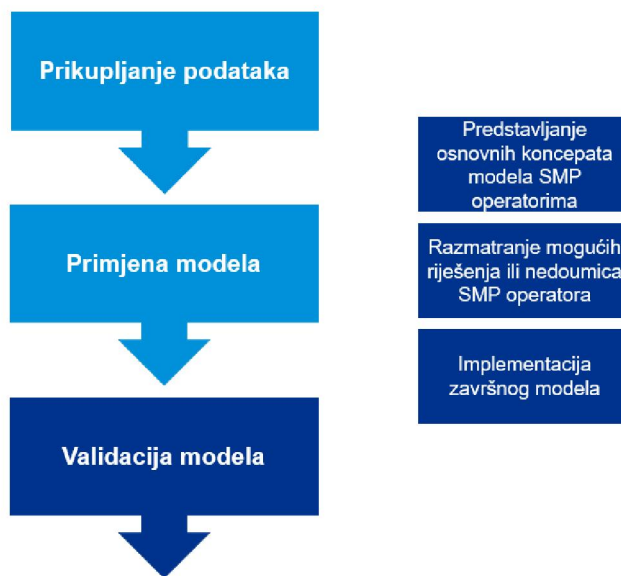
Prikupljanje podataka

Primjena modela

Validacija modela

Predstavljanje osnovnih koncepata modela SMP operatorima

Razmatranje mogućih riješenja ili nedoumica SMP operatora

Implementacija završnog modela